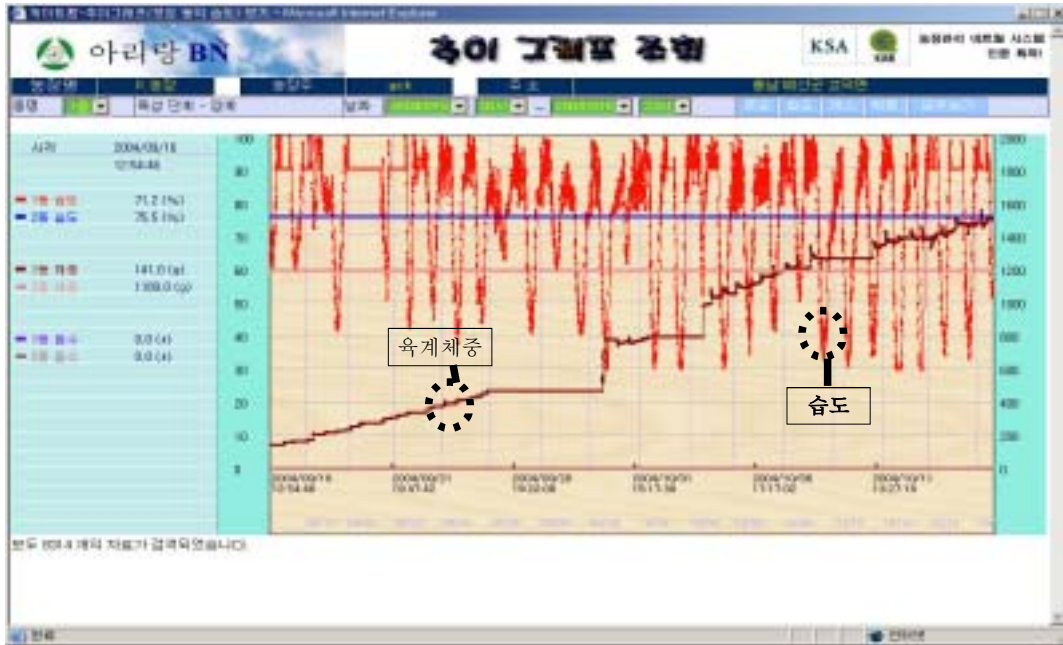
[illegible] - Microsoft Internet Explorer

아리랑 BN

추이 그래프 조회

KSA

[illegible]

시각 2004/09/18 12:54:46

1동 습도 71.2 (%)
2동 습도 75.5 (%)

1동 체중 141.0 (g)
2동 체중 1309.0 (g)

1동 음수 0.0 (l)
2동 음수 0.0 (l)

100
90
80
70
60
50
40
30
20
10
0

2000
1800
1600
1400
1200
1000
800
600
400
200
0

육계체중

습도

2004/09/16 12:54:46
2004/09/21 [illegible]
2004/09/26 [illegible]
2004/10/01 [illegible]
2004/10/06 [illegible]
2004/10/11 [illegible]

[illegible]

완료